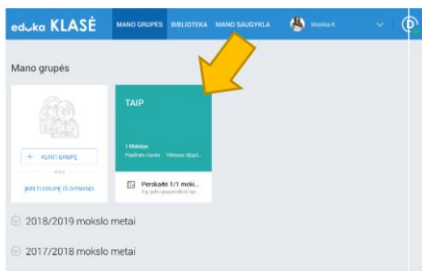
eduka KLASĖ MANO GRUPĖS BIBLIOTEKA MANO SAUGYKLA Monika K.

Mano grupės

+ KURTI GRUPĘ

arba

JUNGTIS Į GRUPĘ IŠ DIENYNO

TAIP

1 Mokinys
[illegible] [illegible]

Perskaite 1/1 moki...
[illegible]

2018/2019 mokslo metai

2017/2018 mokslo metai